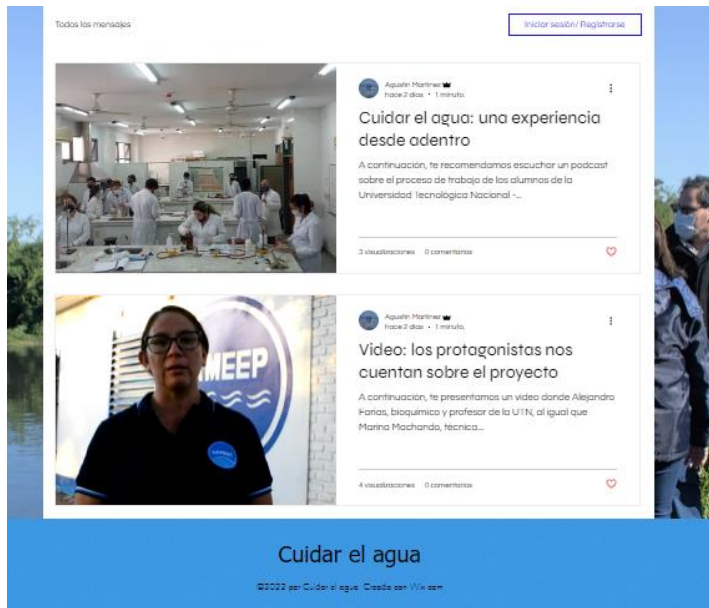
Todos los mensajes

Iniciar sesión/ Registrarse

Agustin Martinez
hace 2 días • 1 minuto

Cuidar el agua: una experiencia desde adentro

A continuación, te recomendamos escuchar un podcast sobre el proceso de trabajo de los alumnos de la Universidad Tecnológica Nacional -...

3 visualizaciones 0 comentarios

MEEP

Agustin Martinez
hace 2 días • 1 minuto

Video: los protagonistas nos cuentan sobre el proyecto

A continuación, te presentamos un video donde Alejandro Farias, bioquimico y profesor de la UTN, al igual que Marina Machando, tecnica...

4 visualizaciones 0 comentarios

Cuidar el agua

©2022 por Cuidar el agua. Creado con Wix.com